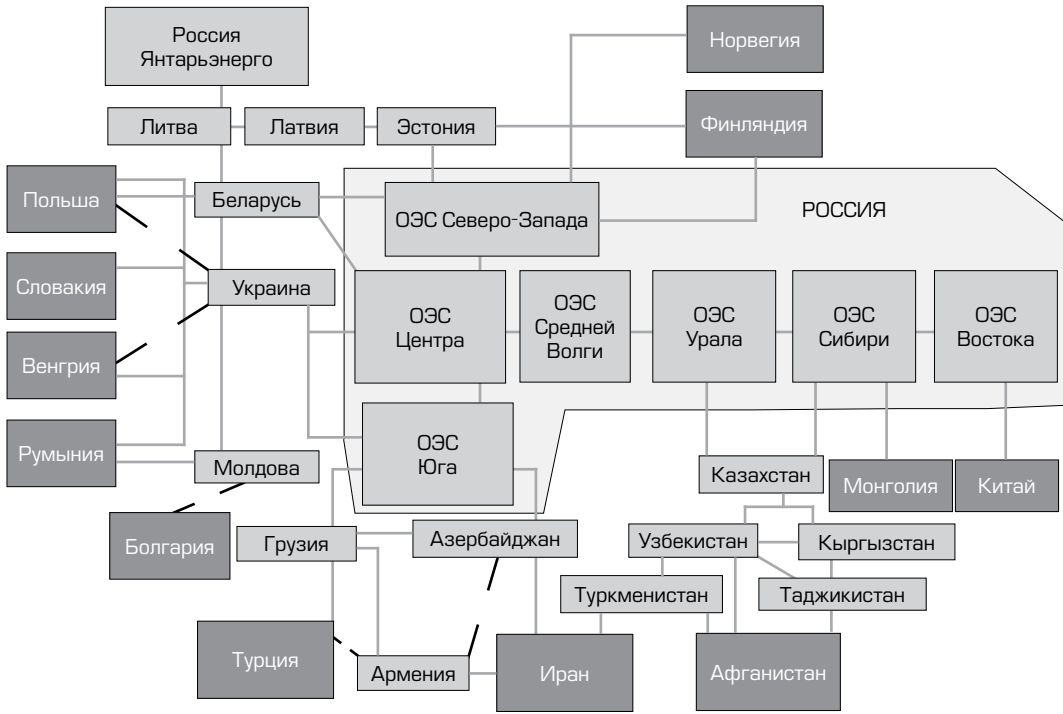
Россия Янтарьэнерго

Норвегия

Литва

Латвия

Эстония

Финляндия

Польша

Беларусь

ОЭС Северо-Запада

РОССИЯ

Словакия

Украина

ОЭС Центра

ОЭС Средней Волги

ОЭС Урала

ОЭС Сибири

ОЭС Востока

Венгрия

Румыния

ОЭС Юга

Молдова

Казахстан

Монголия

Китай

Болгария

Грузия

Азербайджан

Узбекистан

Кыргызстан

Туркменистан

Таджикистан

Турция

Армения

Иран

Афганистан